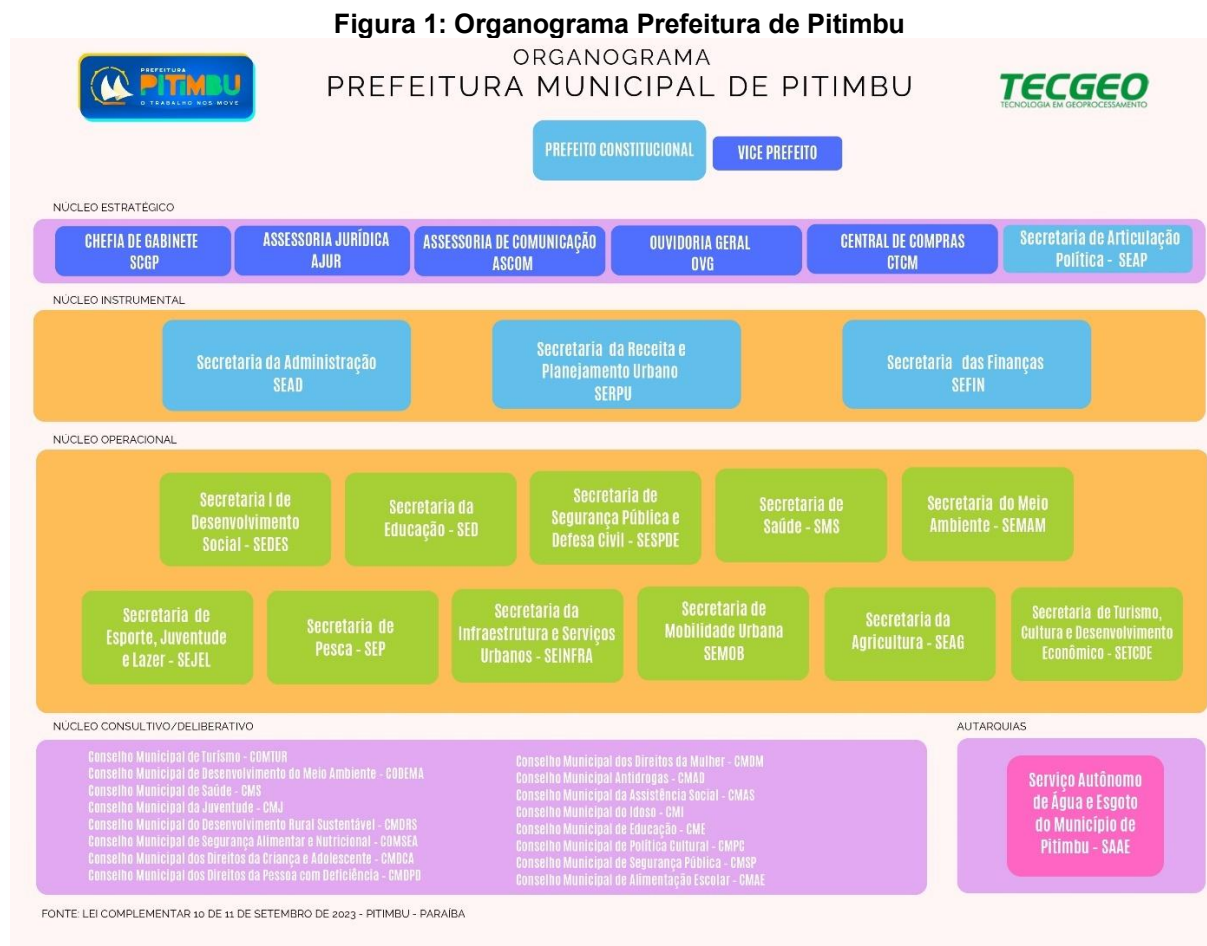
**Figura 1: Organograma Prefeitura de Pitimbu**

PREFEITURA PITIMBU O TRABALHO NOS MOVE

ORGANOGRAMA
PREFEITURA MUNICIPAL DE PITIMBU

TECGEO
TECNOLOGIA EM GEOPROCESSAMENTO

PREFEITO CONSTITUCIONAL

VICE PREFEITO

NÚCLEO ESTRATÉGICO

CHEFIA DE GABINETE SCGP

ASSESSORIA JURÍDICA AJUR

ASSESSORIA DE COMUNICAÇÃO ASCOM

OUVIDORIA GERAL OVG

CENTRAL DE COMPRAS CTCM

Secretaria de Articulação Política - SEAP

NÚCLEO INSTRUMENTAL

Secretaria da Administração SEAD

Secretaria da Receita e Planejamento Urbano SERPU

Secretaria das Finanças SEFIN

NÚCLEO OPERACIONAL

Secretaria l de Desenvolvimento Social - SEDES

Secretaria da Educação - SED

Secretaria de Segurança Pública e Defesa Civil - SESPDE

Secretaria de Saúde - SMS

Secretaria do Meio Ambiente - SEMAM

Secretaria de Esporte, Juventude e Lazer - SEJEL

Secretaria de Pesca - SEP

Secretaria da Infraestrutura e Serviços Urbanos - SEINFRA

Secretaria de Mobilidade Urbana SEMOB

Secretaria da Agricultura - SEAG

Secretaria de Turismo, Cultura e Desenvolvimento Econômico - SETCDE

NÚCLEO CONSULTIVO/DELIBERATIVO

Conselho Municipal de Turismo - COMTUR
Conselho Municipal de Desenvolvimento do Meio Ambiente - CODEMA
Conselho Municipal de Saúde - CMS
Conselho Municipal da Juventude - CMJ
Conselho Municipal do Desenvolvimento Rural Sustentável - CMDRS
Conselho Municipal de Segurança Alimentar e Nutricional - COMSEA
Conselho Municipal dos Direitos da Criança e Adolescente - CMDCA
Conselho Municipal dos Direitos da Pessoa com Deficiência - CMDPD

Conselho Municipal dos Direitos da Mulher - CMDM
Conselho Municipal Antidrogas - CMAD
Conselho Municipal da Assistência Social - CMAS
Conselho Municipal do Idoso - CMI
Conselho Municipal de Educação - CME
Conselho Municipal de Política Cultural - CMPC
Conselho Municipal de Segurança Pública - CMSP
Conselho Municipal de Alimentação Escolar - CMAE

AUTARQUIAS

Serviço Autônomo de Água e Esgoto do Município de Pitimbu - SAAE

FONTE: LEI COMPLEMENTAR 10 DE 11 DE SETEMBRO DE 2023 - PITIMBU - PARAÍBA